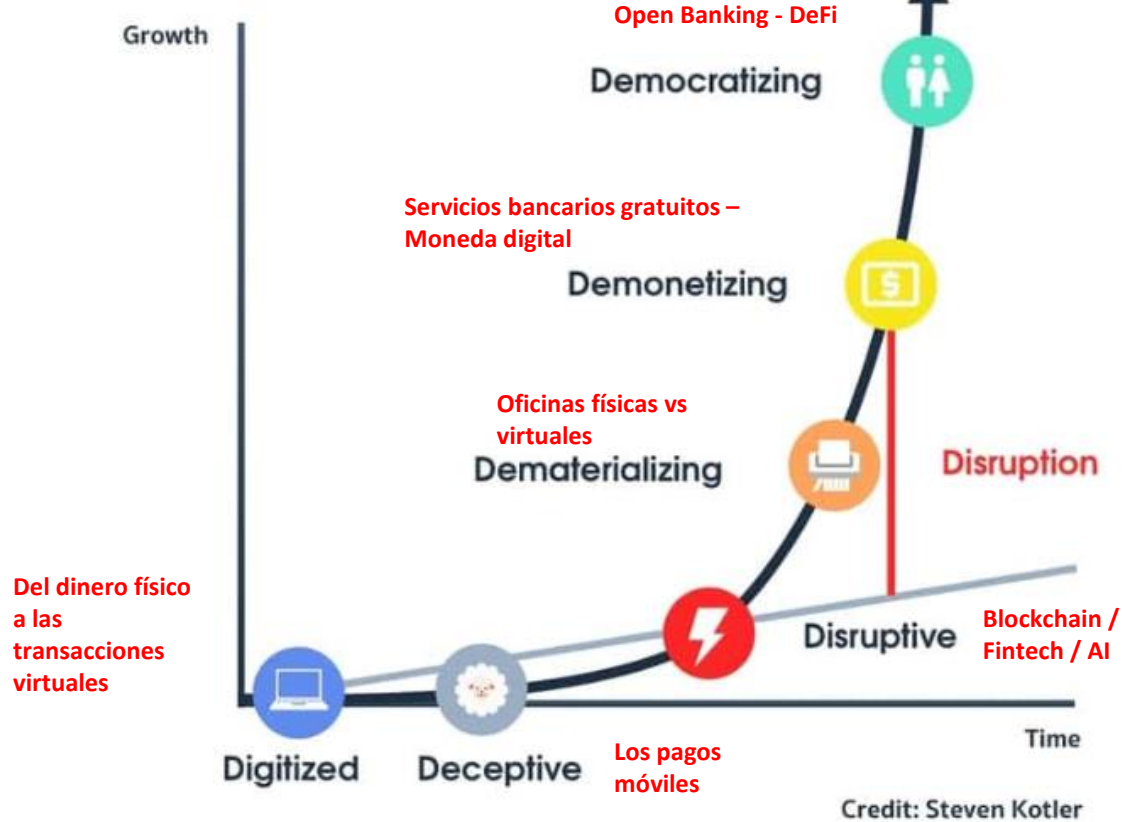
Growth

Open Banking - DeFi

Democratizing

Servicios bancarios gratuitos – Moneda digital

Demonetizing

Oficinas físicas vs virtuales

Dematerializing

Disruption

Del dinero físico a las transacciones virtuales

Blockchain / Fintech / AI

Disruptive

Time

Digitized

Deceptive

Los pagos móviles

Credit: Steven Kotler